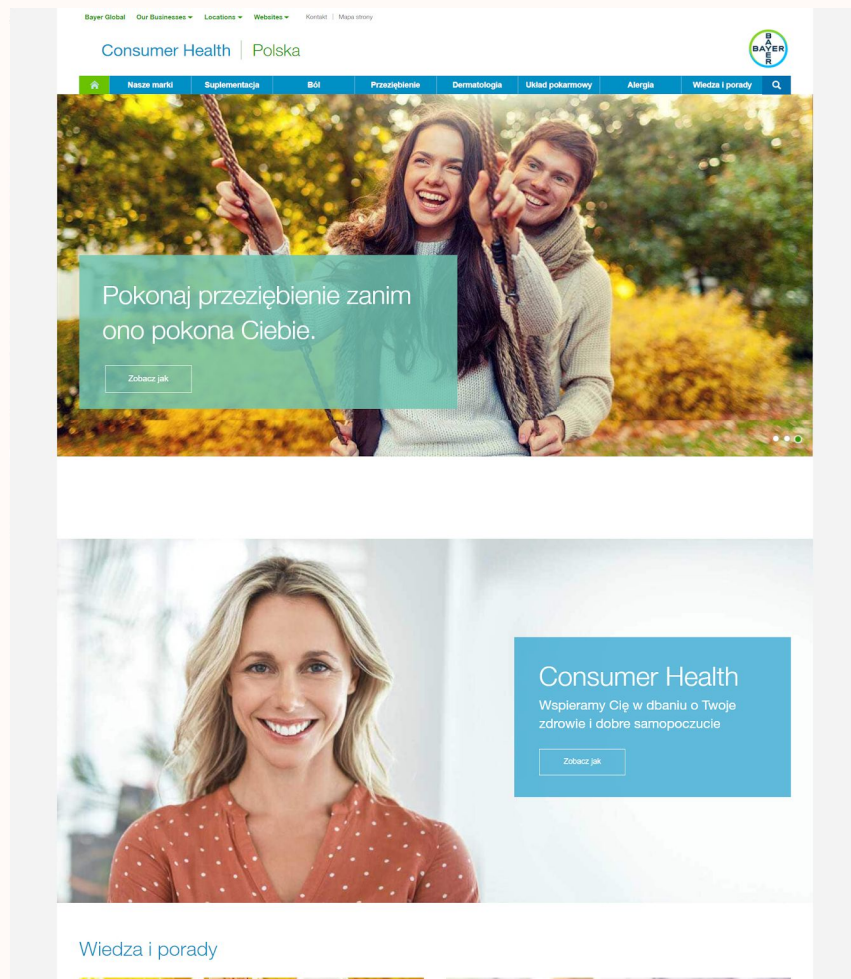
Bayer Global Our Businesses Locations Websites Kontakt | Mapa strony

Consumer Health | Polska

BAYER

Nasze marki | Suplementacja | Ból | Przeziębienie | Dermatologia | Układ pokarmowy | Alergia | Wiedza i porady

Pokonaj przeziębienie zanim ono pokona Ciebie.

Zobacz jak

Consumer Health

Wspieramy Cię w dbaniu o Twoje zdrowie i dobre samopoczucie

Zobacz jak

Wiedza i porady